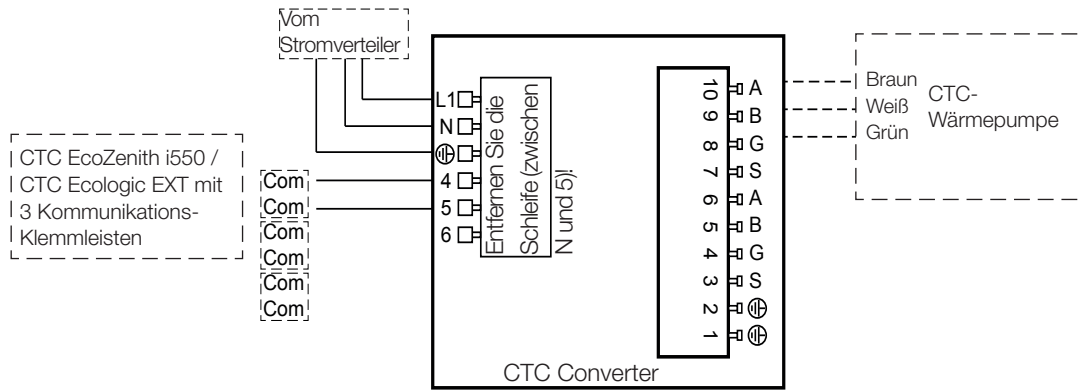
Vom Stromverteiler

CTC EcoZenith i550 / CTC Ecologic EXT mit 3 Kommunikations-Klemmleisten

Com
Com
Com
Com
Com
Com

L1
N
⊕
4
5
6

Entfernen Sie die Schleife (zwischen N und 5)!

10 A
9 B
8 G
7 S
6 A
5 B
4 G
3 S
2 ⊕
1 ⊕

Braun
Weiß
Grün

CTC-Wärmepumpe

CTC Converter